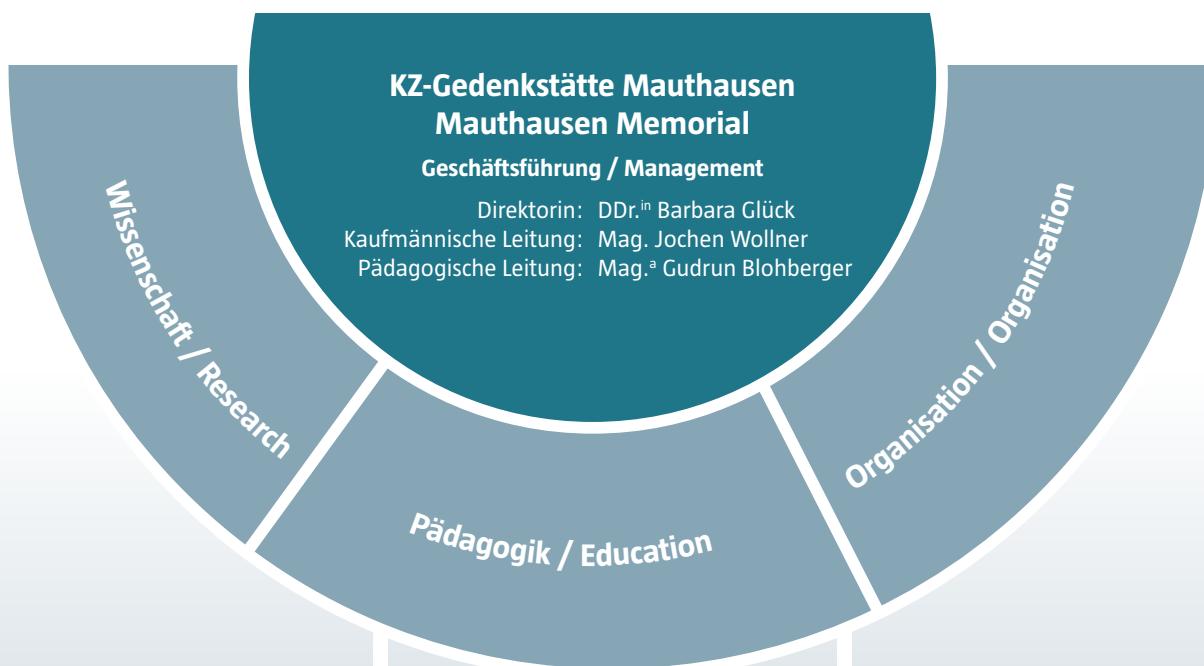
KZ-Gedenkstätte Mauthausen
Mauthausen Memorial

Geschäftsführung / Management

Direktorin: DDr.$^{in}$ Barbara Glück
Kaufmännische Leitung: Mag. Jochen Wollner
Pädagogische Leitung: Mag.$^{a}$ Gudrun Blohberger

Wissenschaft / Research

Pädagogik / Education

Organisation / Organisation